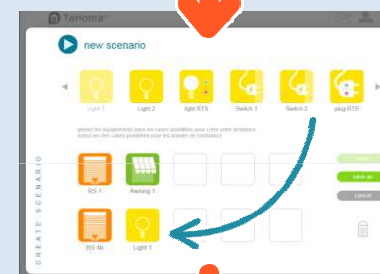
TaHoma

new scenario

Light 1
Light 2
light RTS
Switch 1
Switch 2
plug RTS

glissez les équipements dans les cases prévues pour créer votre scénario
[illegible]

CREATE SCENARIO

RS 1
Awning 1

RS 4b
Light 1

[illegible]
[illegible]
cancel